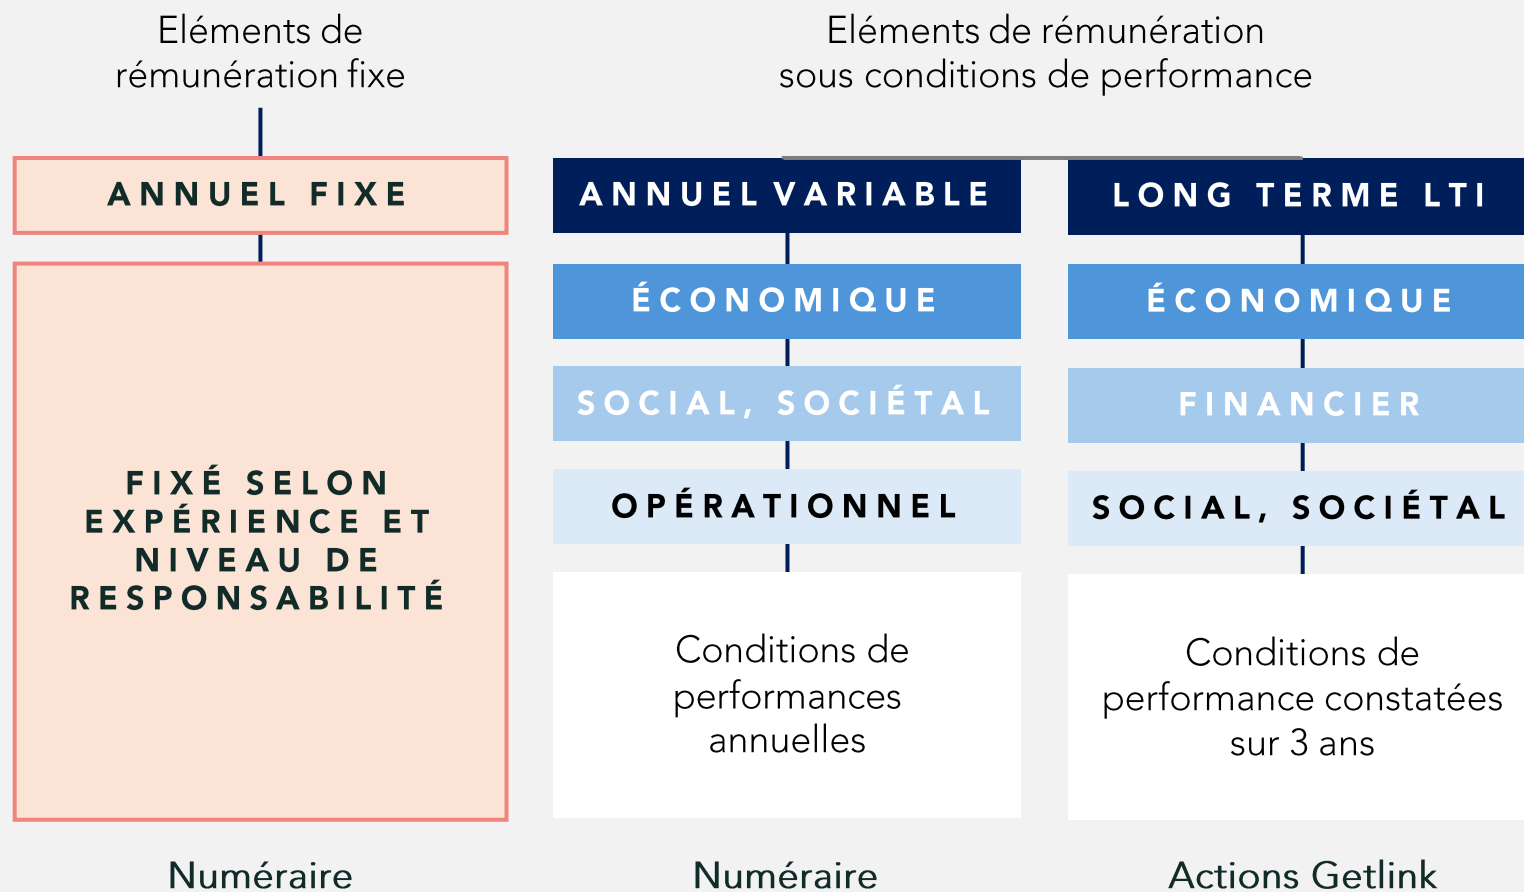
Eléments de rémunération fixe

ANNUEL FIXE

FIXÉ SELON EXPÉRIENCE ET NIVEAU DE RESPONSABILITÉ

Numéraire

Eléments de rémunération sous conditions de performance

ANNUEL VARIABLE

ÉCONOMIQUE

SOCIAL, SOCIÉTAL

OPÉRATIONNEL

Conditions de performances annuelles

Numéraire

LONG TERME LTI

ÉCONOMIQUE

FINANCIER

SOCIAL, SOCIÉTAL

Conditions de performance constatées sur 3 ans

Actions Getlink